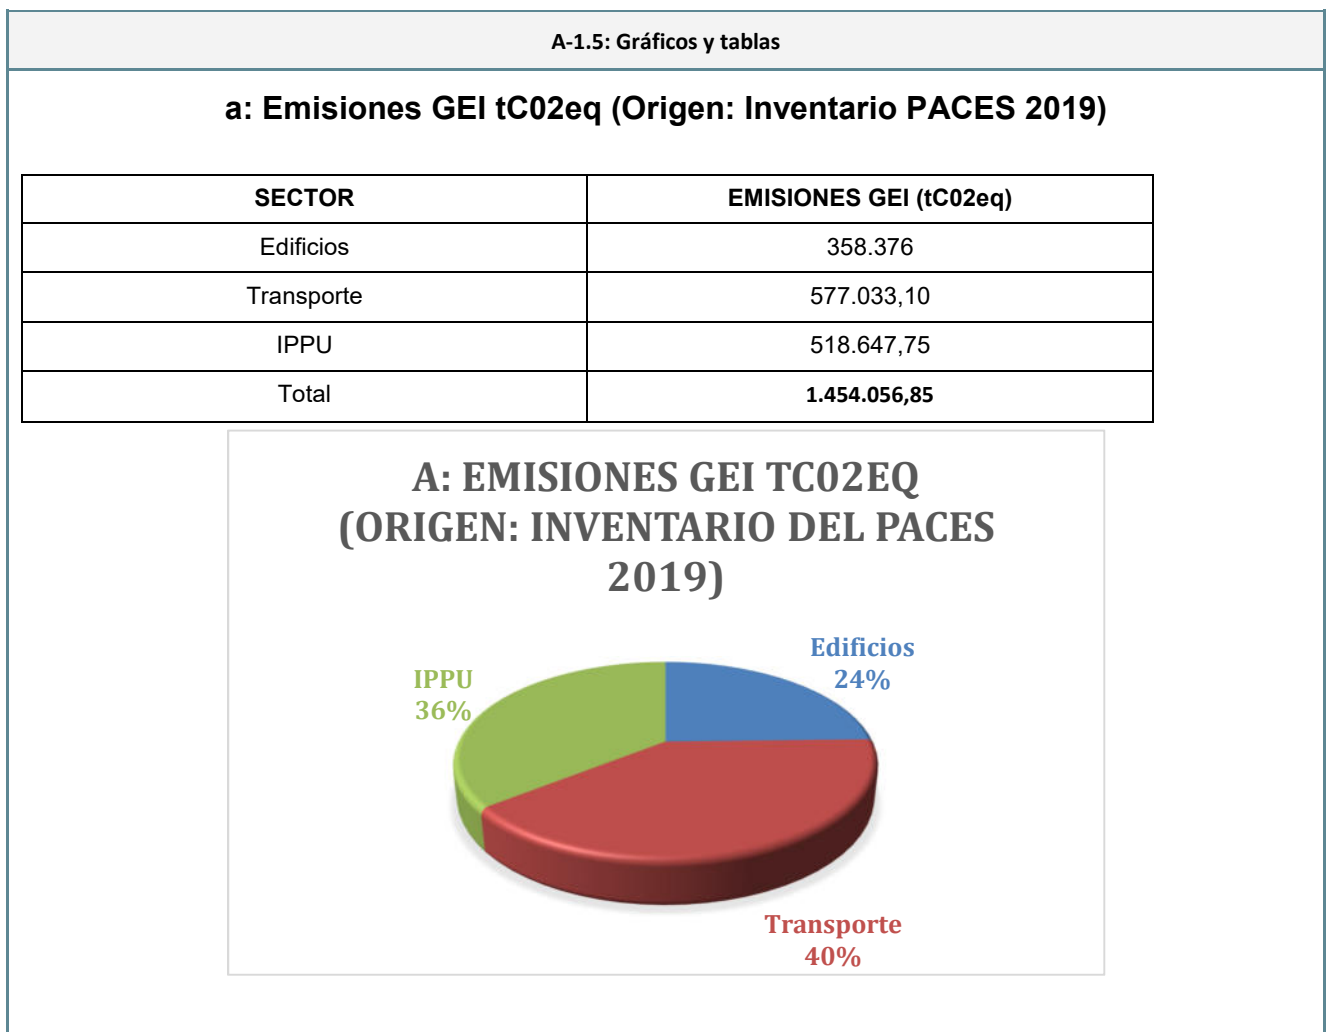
A-1.5: Gráficos y tablas

a: Emisiones GEI tC02eq (Origen: Inventario PACES 2019)

| SECTOR | EMISIONES GEI (tC02eq) |
|---|---|
| Edificios | 358.376 |
| Transporte | 577.033,10 |
| IPPU | 518.647,75 |
| Total | 1.454.056,85 |

A: EMISIONES GEI TC02EQ (ORIGEN: INVENTARIO DEL PACES 2019)

Edificios 24%

IPPU 36%

Transporte 40%